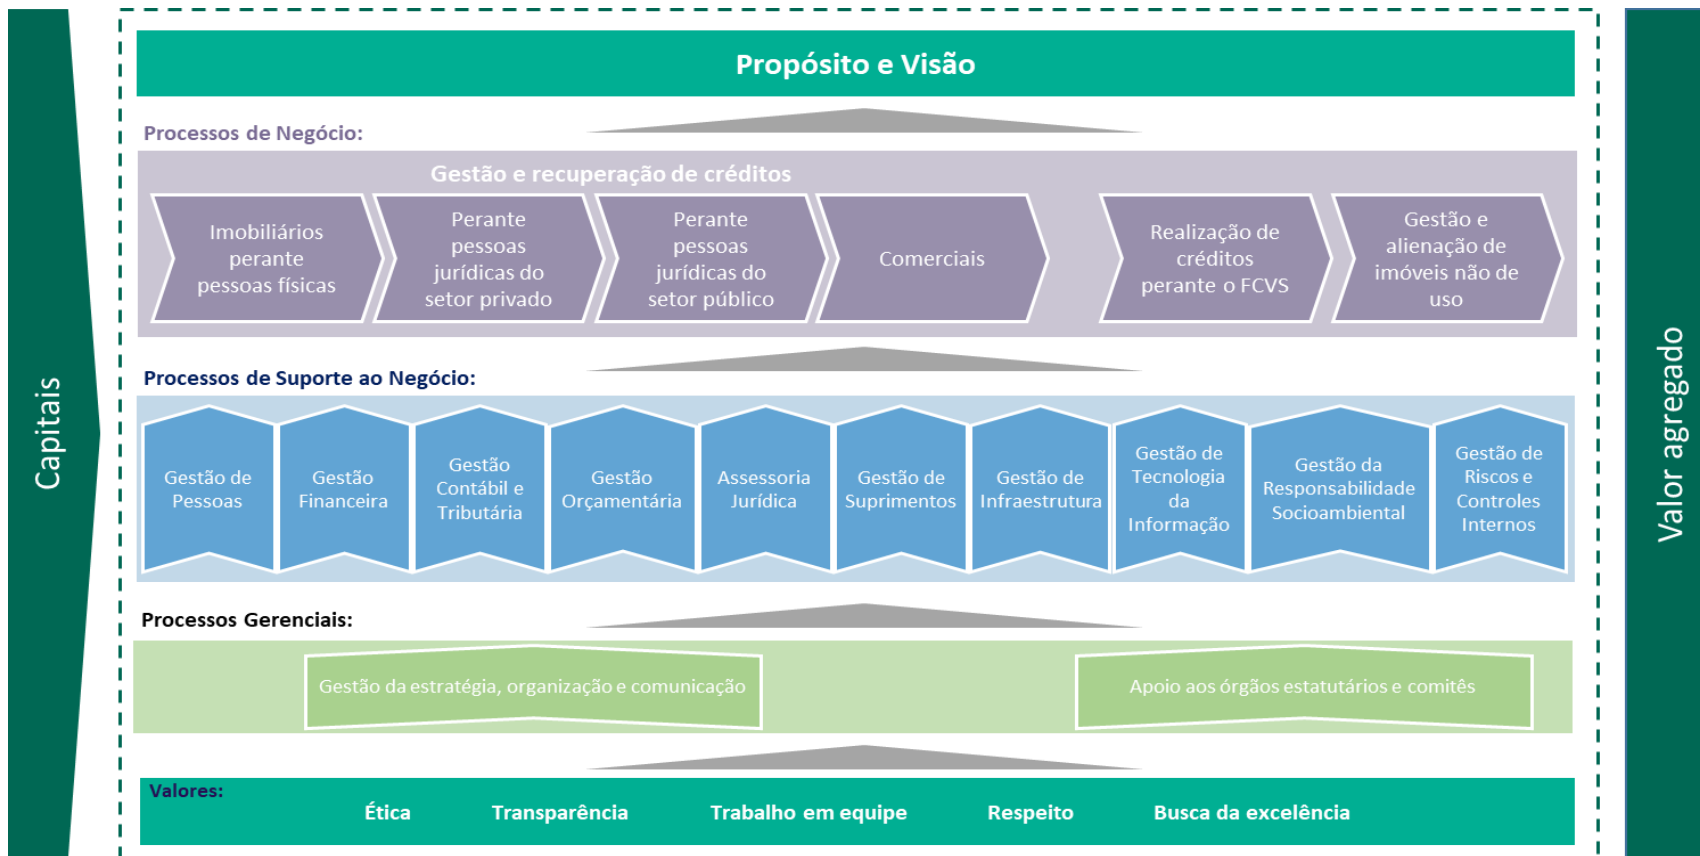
Capitais

Propósito e Visão

Processos de Negócio:

Gestão e recuperação de créditos

Imobiliários perante pessoas físicas

Perante pessoas jurídicas do setor privado

Perante pessoas jurídicas do setor público

Comerciais

Realização de créditos perante o FCVS

Gestão e alienação de imóveis não de uso

Processos de Suporte ao Negócio:

Gestão de Pessoas

Gestão Financeira

Gestão Contábil e Tributária

Gestão Orçamentária

Assessoria Jurídica

Gestão de Suprimentos

Gestão de Infraestrutura

Gestão de Tecnologia da Informação

Gestão da Responsabilidade Socioambiental

Gestão de Riscos e Controles Internos

Processos Gerenciais:

Gestão da estratégia, organização e comunicação

Apoio aos órgãos estatutários e comitês

Valores:

Ética

Transparência

Trabalho em equipe

Respeito

Busca da excelência

Valor agregado